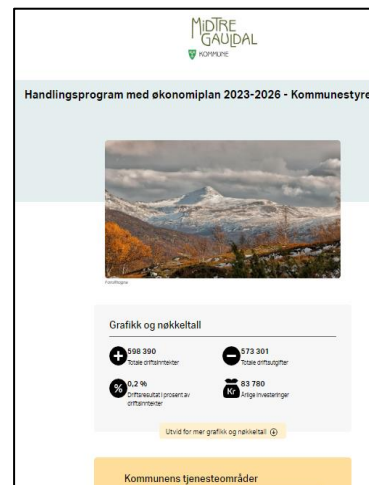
MIDTRE GAULDAL
KOMMUNE

Handlingsprogram med økonomiplan 2023-2026 - Kommunestyre

Forsidebilde

Grafikk og nøkkeltall

598 390
Totale driftsinntekter

573 301
Totale driftsutgifter

0,2 %
Driftsresultat i prosent av driftsinntekter

Kr
83 780
Årlige investeringer

Utvid for mer grafikk og nøkkeltall

Kommunens tjenesteområder